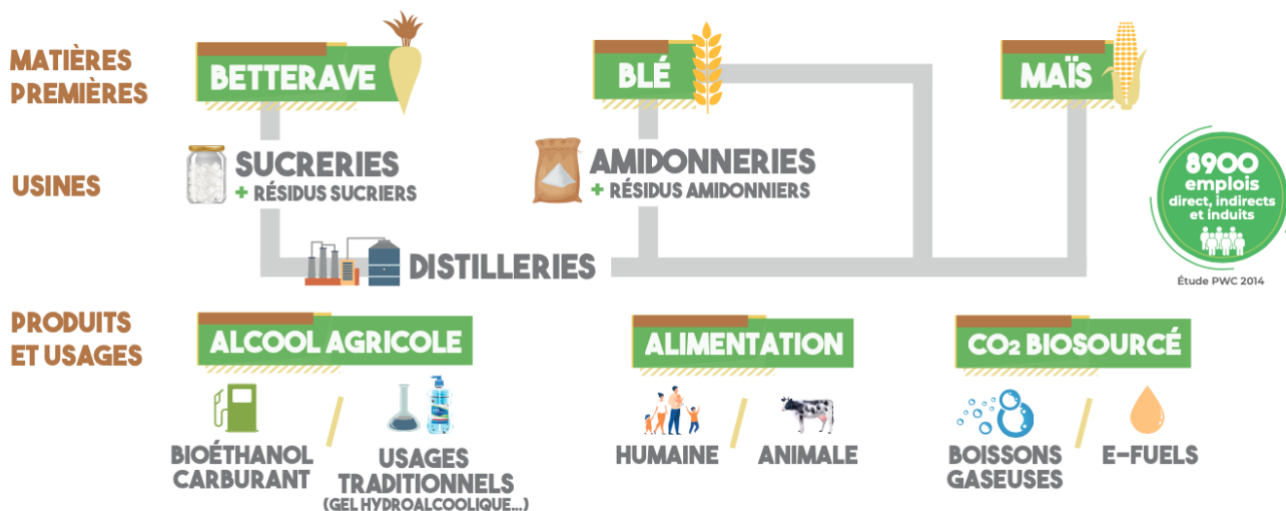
MATIÈRES PREMIÈRES

BETTERAVE

BLÉ

MAÏS

USINES

SUCRERIES
+ RÉSIDUS SUCRIERS

AMIDONNERIES
+ RÉSIDUS AMIDONNIERS

8900 emplois direct, indirects et induits

Étude PWC 2014

DISTILLERIES

PRODUITS ET USAGES

ALCOOL AGRICOLE

ALIMENTATION

$CO_2$ BIOSOURCÉ

BIOÉTHANOL CARBURANT

USAGES TRADITIONNELS (GEL HYDROALCOOLIQUE...)

HUMAINE

ANIMALE

BOISSONS GASEUSES

E-FUELS